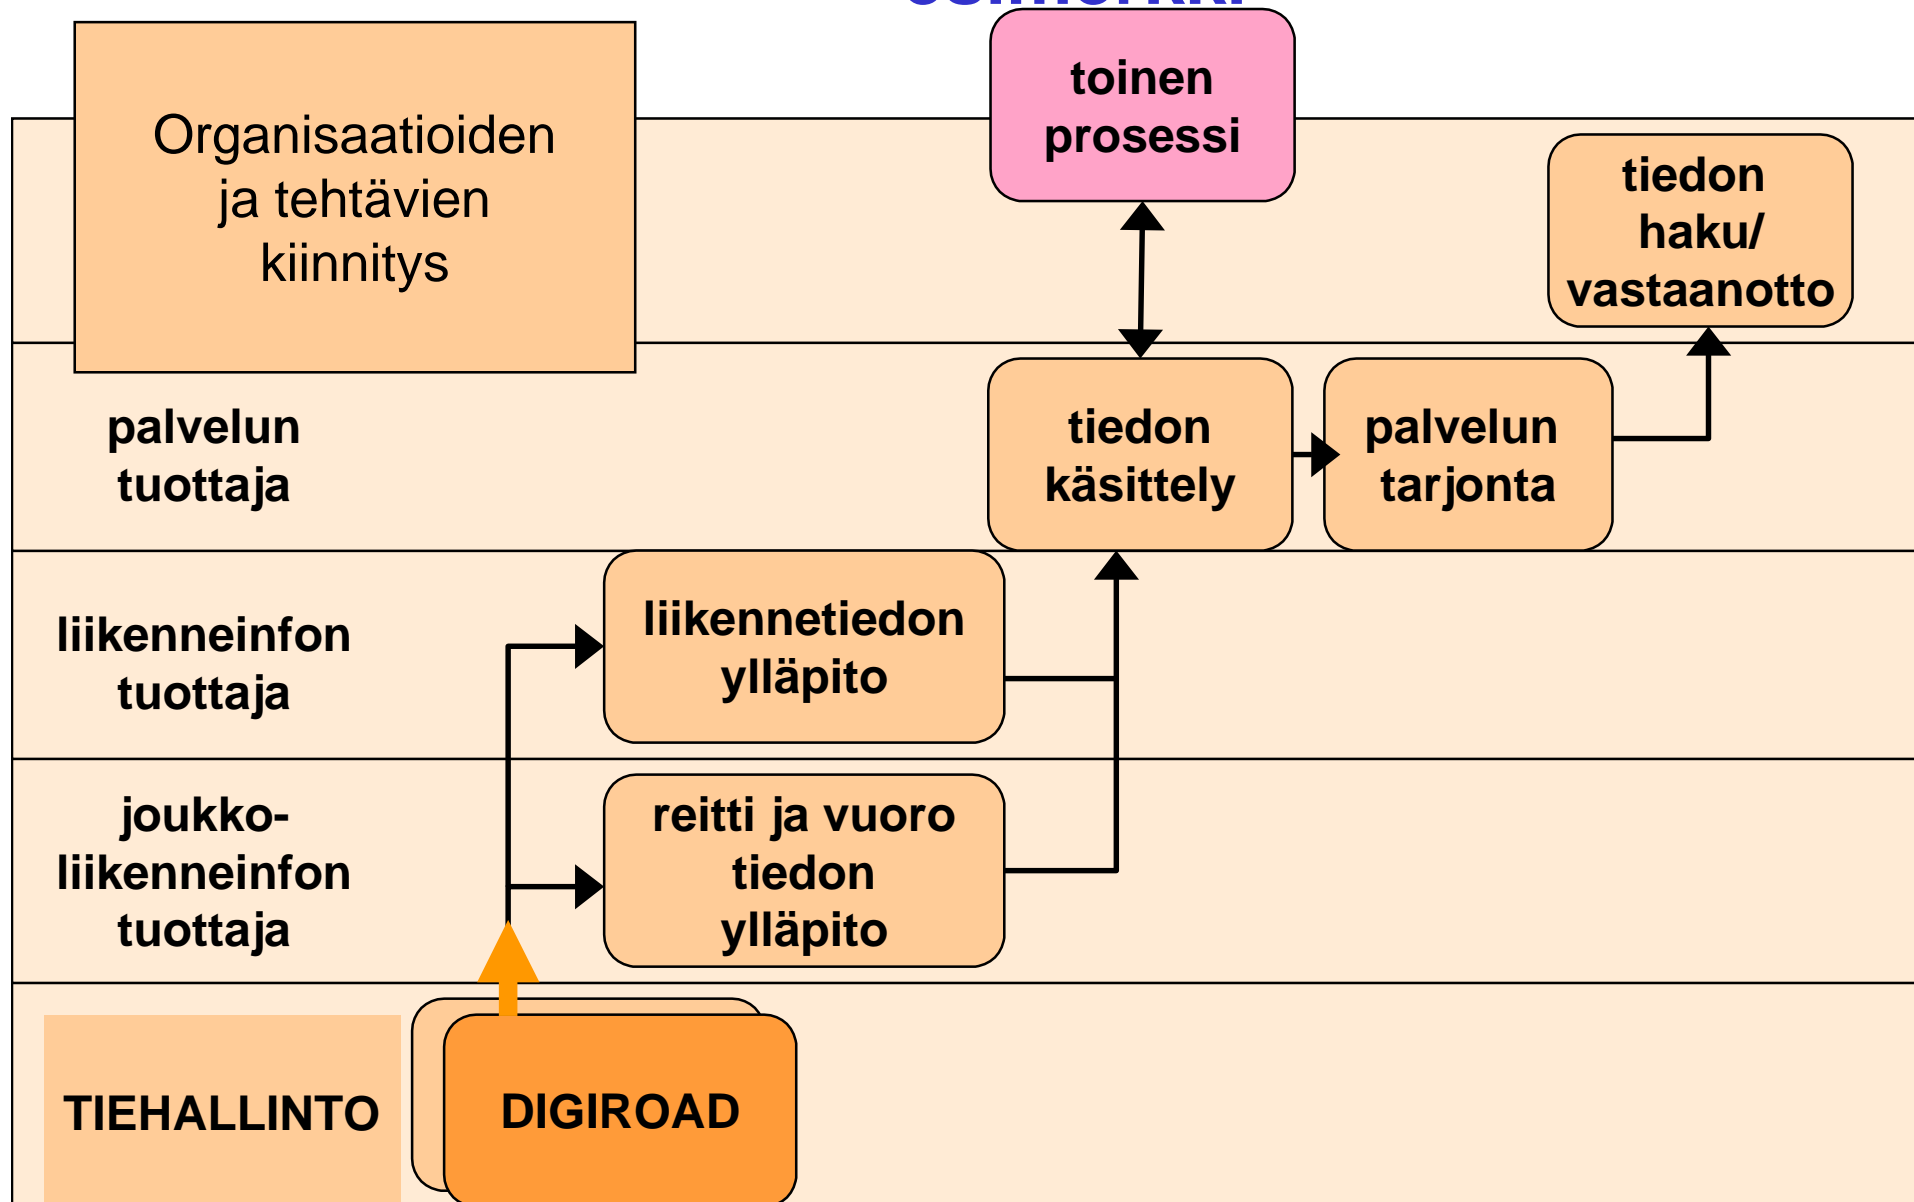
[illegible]

Organisaatioiden ja tehtävien kiinnitys

toinen prosessi

tiedon haku/ vastaanotto

palvelun tuottaja

tiedon käsittely

palvelun tarjonta

liikenneinfon tuottaja

liikennetiedon ylläpito

joukko- liikenneinfon tuottaja

reitti ja vuoro tiedon ylläpito

TIEHALLINTO

DIGIROAD